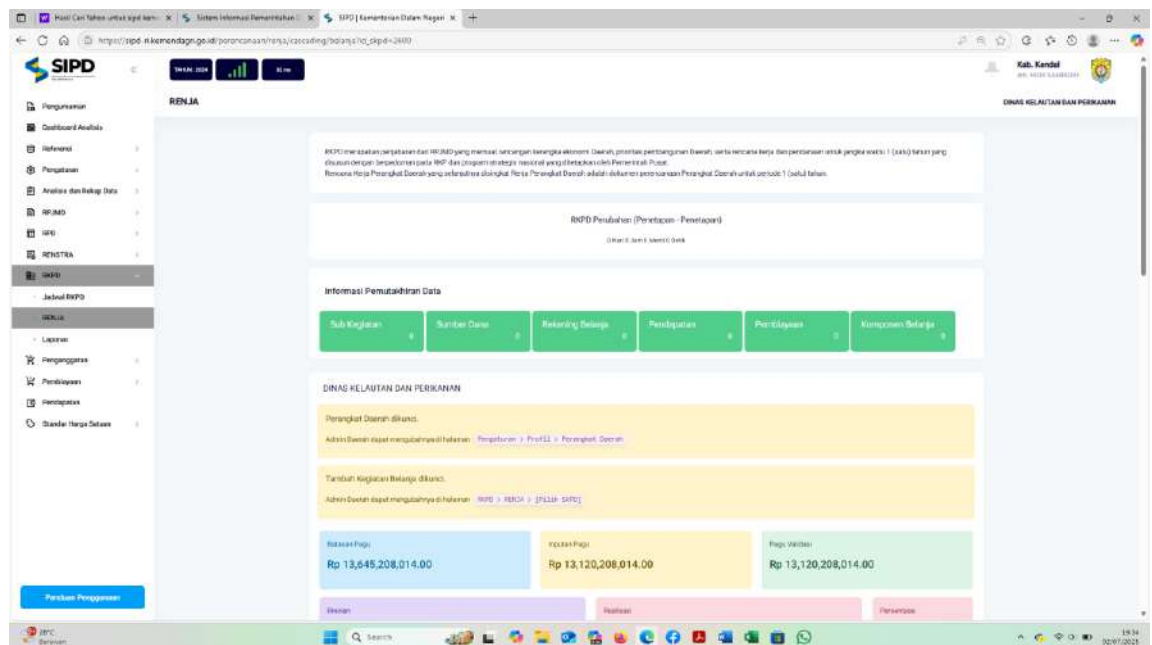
Hasil Cari Yahoo untuk sipd kem | Sistem Informasi Pemerintahan | SIPD | Kementerian Dalam Negeri

https://sipd-ri.kemendagri.go.id/perencanaan/renja/cascading/belanja?id_skpd=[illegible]

SIPD

TAHUN 2024

RENJA

Kab. Kendal

DINAS KELAUTAN DAN PERIKANAN

Pengumuman
Dashboard Analisis
Referensi
Pengaturan
Analisis dan Rekap Data
RPJMD
RPD
RENSTRA
SKPD
Jadwal RKPD
RENJA
Laporan
Penganggaran
Pembiayaan
Pendapatan
Standar Harga Satuan

Panduan Penggunaan

RKPD merupakan penjabaran dari RPJMD yang memuat rancangan kerangka ekonomi Daerah, prioritas pembangunan Daerah, serta rencana kerja dan pendanaan untuk jangka waktu 1 (satu) tahun yang disusun dengan berpedoman pada RKP dan program strategis nasional yang ditetapkan oleh Pemerintah Pusat.
Rencana Kerja Perangkat Daerah yang selanjutnya disingkat Renja Perangkat Daerah adalah dokumen perencanaan Perangkat Daerah untuk periode 1 (satu) tahun.

RKPD Perubahan (Penetapan - Penetapan)

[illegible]

Informasi Pemutakhiran Data

Sub Kegiatan
Sumber Dana
Rekening Belanja
Pendapatan
Pembiayaan
Komponen Belanja

DINAS KELAUTAN DAN PERIKANAN

Perangkat Daerah dikunci.
Admin Daerah dapat mengubahnya di halaman Pengaturan > Profil > Perangkat Daerah

Tambah Kegiatan Belanja dikunci.
Admin Daerah dapat mengubahnya di halaman RKPD > RENJA > [Pilih SKPD]

Batasan Pagu
Rp 13,645,208,014.00

Inputan Pagu
Rp 13,120,208,014.00

Pagu Validasi
Rp 13,120,208,014.00

Rincian
Realisasi
Persentase

28°C Berawan

Search

19:34
02/07/2025